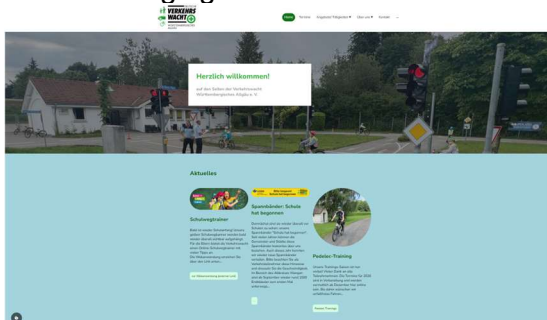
VERKEHRSWACHT

Home Termine Angebot/Ratgeber Über uns Kontakt

Herzlich willkommen!

auf den Seiten der Verkehrswacht Württembergisches Allgäu e. V.

Aktuelles

Schulwegtrainer

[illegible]

Spannbänder: Schule hat begonnen

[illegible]

Pedaler-Training

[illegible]